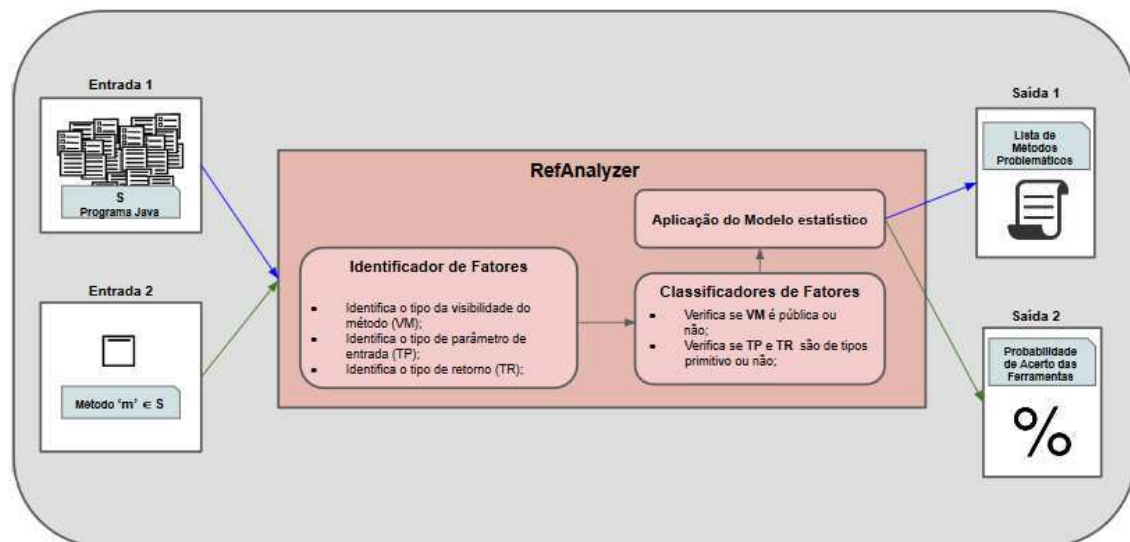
Entrada 1

S
Programa Java

Entrada 2

Método 'm' $\in$ S

RefAnalyzer

Aplicação do Modelo estatístico

Identificador de Fatores

- Identifica o tipo da visibilidade do método (VM);
- Identifica o tipo de parâmetro de entrada (TP);
- Identifica o tipo de retorno (TR);

Classificadores de Fatores

- Verifica se **VM** é pública ou não;
- Verifica se **TP** e **TR** são de tipos primitivo ou não;

Saída 1

Lista de Métodos Problemáticos

Saída 2

Probabilidade de Acerto das Ferramentas

%